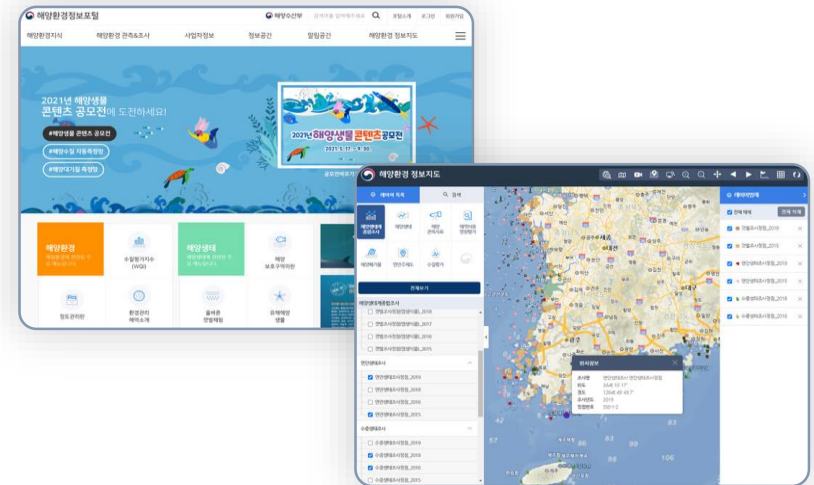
해양환경정보포털

해양수산부

포털소개 로그인 회원가입

해양환경지식 해양환경 관측&조사 사업자정보 정보공간 알림공간 해양환경 정보지도

2021년 해양생물 콘텐츠 공모전에 도전하세요!

#해양생물 콘텐츠 공모전

#해양수질 자동측정망

#해양대기질 측정망

2021년 해양생물 콘텐츠 공모전

2021. 5. 17 ~ 9. 30

해양환경

해양생태

수질평가지수 (WQI)

해양 보호구역현황

정도관리현황

환경관리 해역소개

올바른 갯벌체험

유해해양 생물

해양환경 정보지도

레이어 목록

검색

전체보기

해양생태계종합조사

연안생태조사

수중생태조사

위치정보

레이어범례

전체 해제

전체 삭제

갯벌조사정점_2018

연안생태조사정점_2019

수중생태조사정점_2018

수중생태조사정점_2019